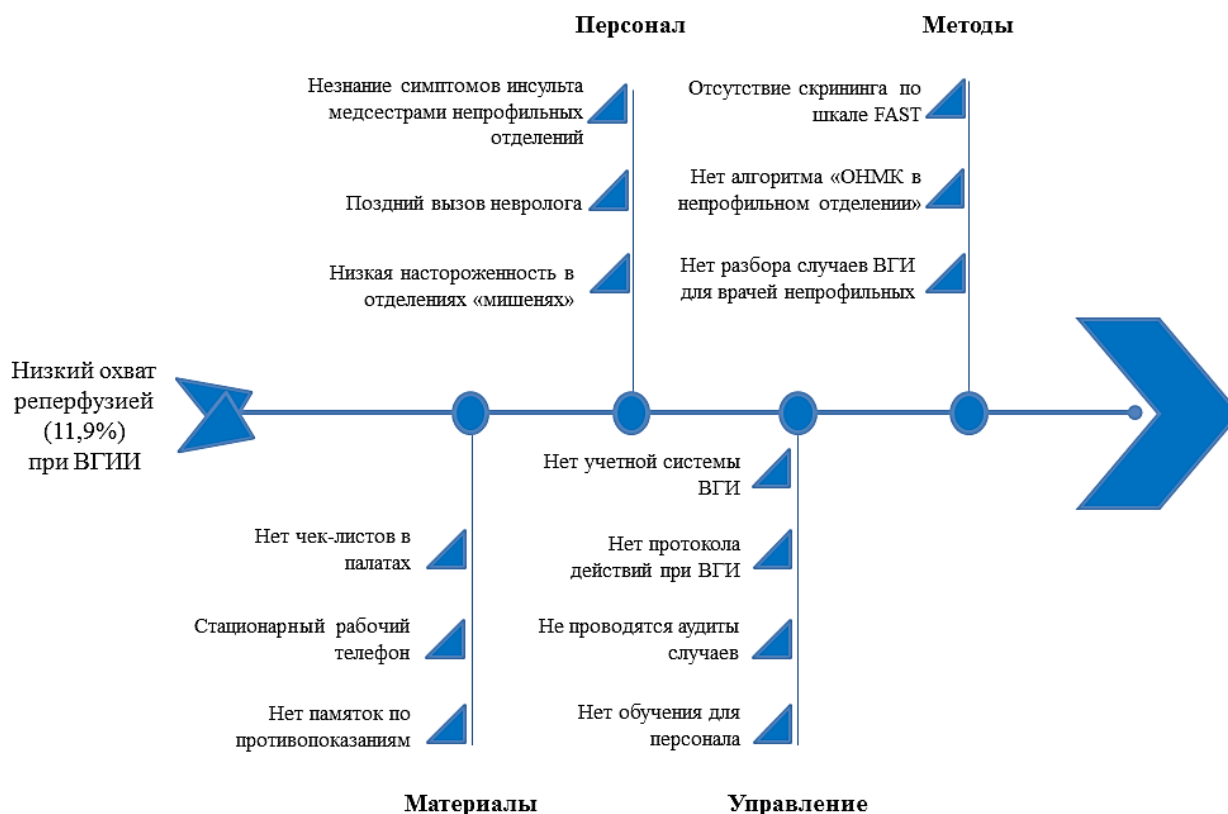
Персонал

Методы

Незнание симптомов инсульта медсестрами непрофильных отделений

Поздний вызов невролога

Низкая настороженность в отделениях «мишенях»

Отсутствие скрининга по шкале FAST

Нет алгоритма «ОНМК в непрофильном отделении»

Нет разбора случаев ВГИ для врачей непрофильных

Низкий охват реперфузией (11,9%) при ВГИИ

Нет чек-листов в палатах

Стационарный рабочий телефон

Нет памяток по противопоказаниям

Нет учетной системы ВГИ

Нет протокола действий при ВГИ

Не проводятся аудиты случаев

Нет обучения для персонала

Материалы

Управление